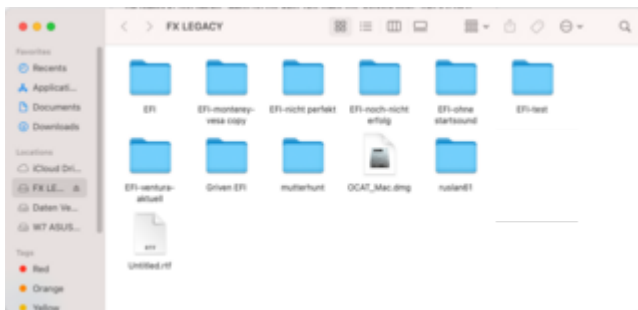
FX LEGACY

Favorites
Recents
Applicati...
Documents
Downloads

Locations
iCloud Dri...
FX LE...
Daten Ve...
W7 ASUS...

Tags
Red
Orange
Yellow

EFI
EFI-monterey-vesa copy
EFI-nicht perfekt
EFI-noch-nicht erfolg
EFI-ohne startsound
EFI-test
EFI-ventura-aktuell
Griven EFI
mutterhunt
OCAT_Mac.dmg
ruslan61
Untitled.rtf